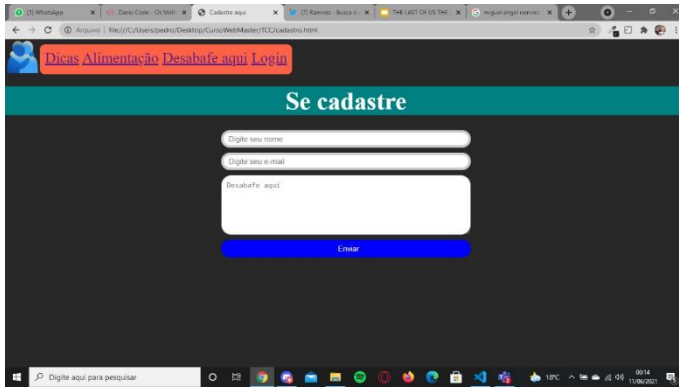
(1) WhatsApp | Daniel Caesar - Os Melh | Cadastre aqui | (7) Ramirez - Busca | THE LAST OF US THE | miguel angel ramirez

Arquivo | file:///C:/Users/pedro/Desktop/Curso/WebMaster/TCC/cadastro.html

Dicas Alimentação Desabafe aqui Login

Se cadastre

Digite seu nome

Digite seu e-mail

Desabafe aqui

Enviar

Digite aqui para pesquisar

18°C

00:14
11/06/2021